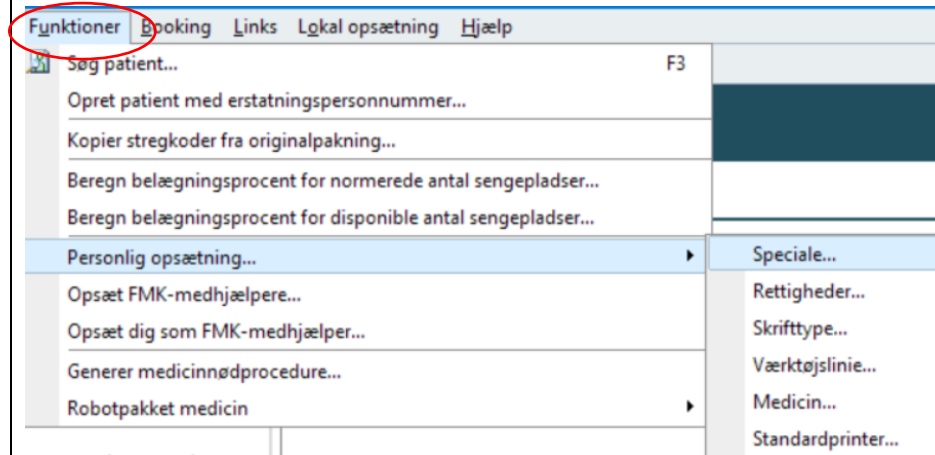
Funktioner Booking Links Lokal opsætning Hjælp

Søg patient... F3
Opret patient med erstatningspersonnummer...
Kopier stregkoder fra originalpakning...
Beregn belægningsprocent for normerede antal sengepladser...
Beregn belægningsprocent for disponible antal sengepladser...
Personlig opsætning...
Opsæt FMK-medhjælpere...
Opsæt dig som FMK-medhjælper...
Generer medicinnødprocedure...
Robotpakket medicin

Speciale...
Rettigheder...
Skrifttype...
Værktøjslinie...
Medicin...
Standardprinter...